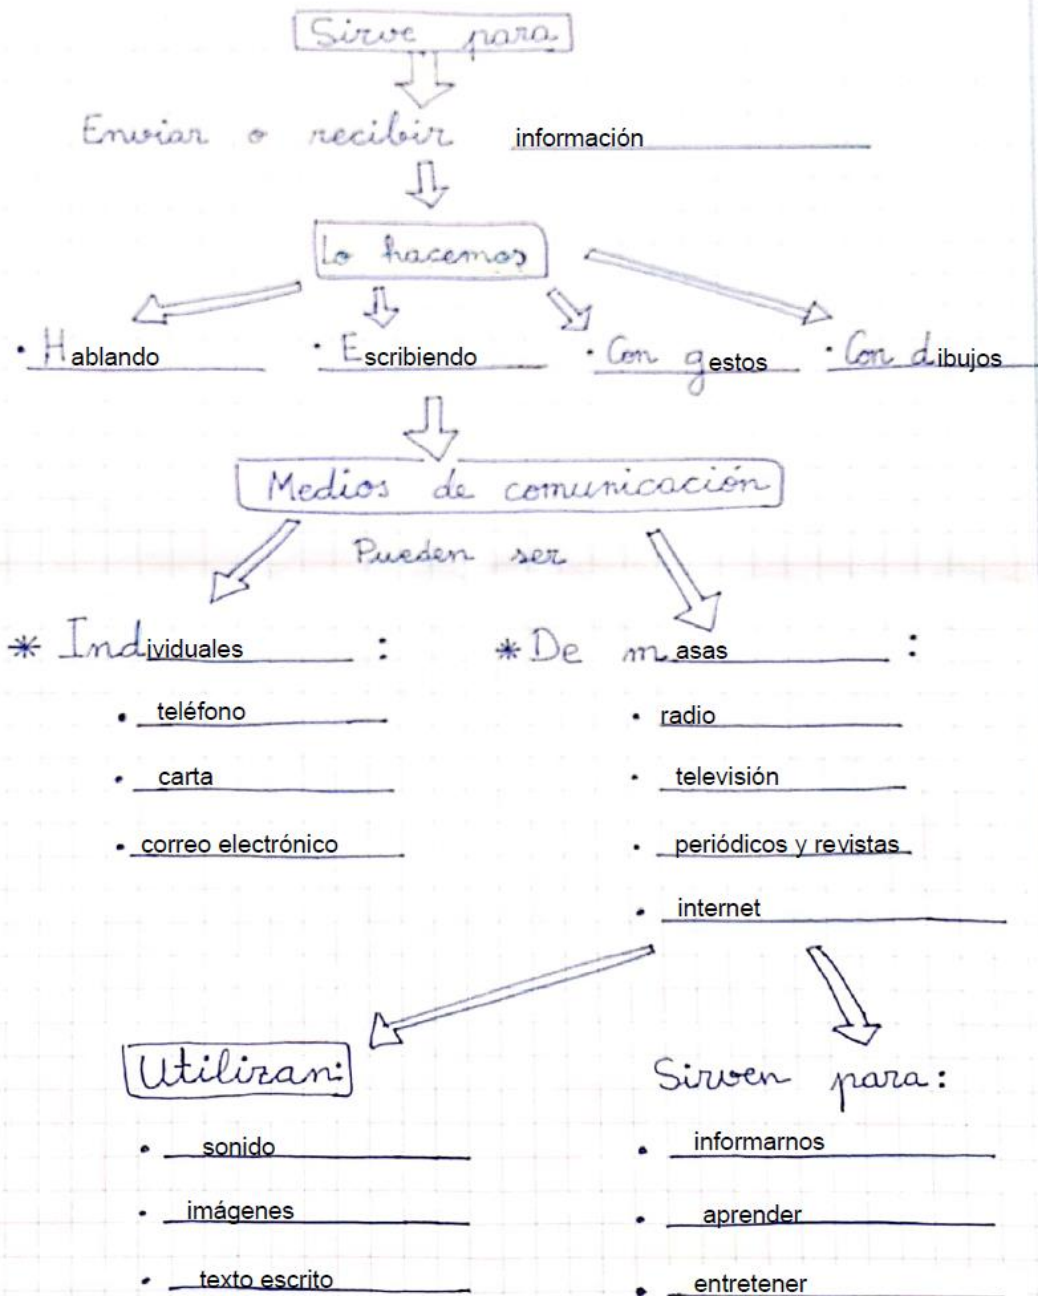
Sirve para

Enviar o recibir información

Lo hacemos

• Hablando • Escribiendo • Con gestos • Con dibujos

Medios de comunicación

Pueden ser

* Individuales:

• teléfono
• carta
• correo electrónico

* De masas:

• radio
• televisión
• periódicos y revistas
• internet

Utilizan:

• sonido
• imágenes
• texto escrito

Sirven para:

• informarnos
• aprender
• entretener